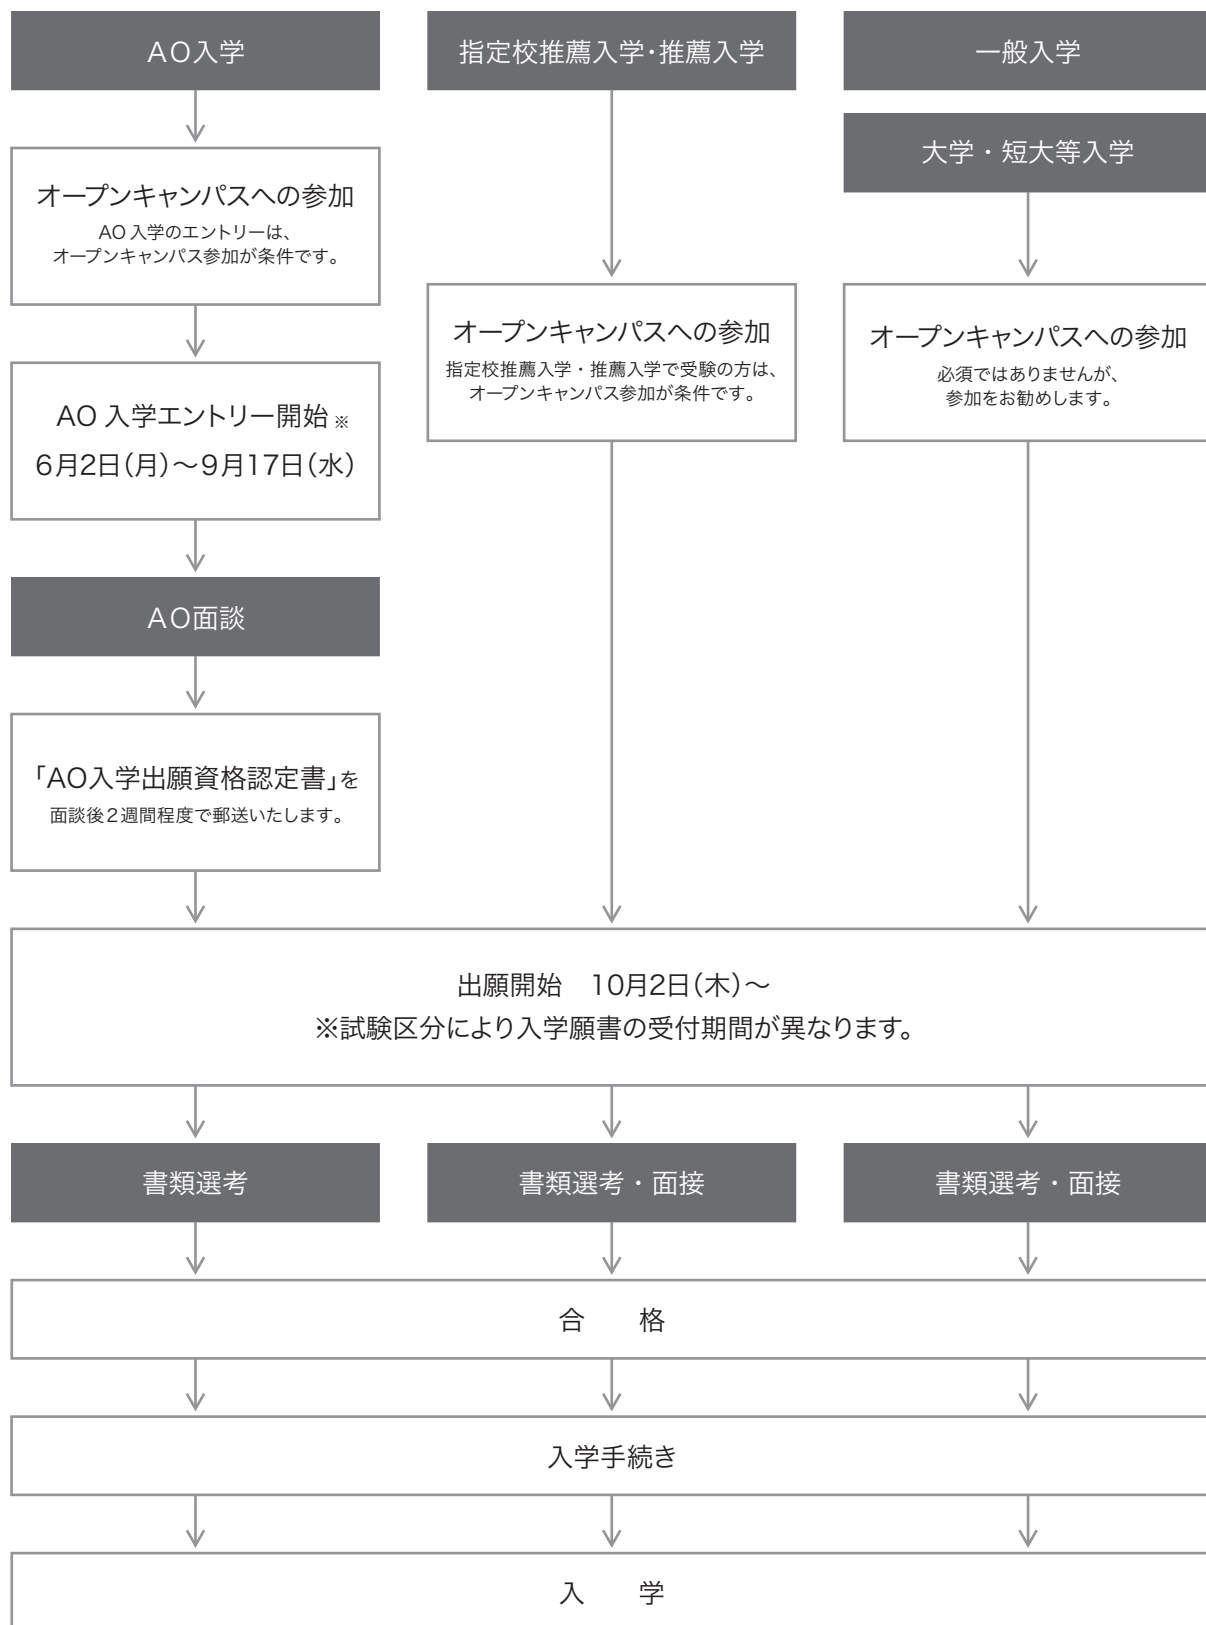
AO入学

オープンキャンパスへの参加
AO 入学のエントリーは、オープンキャンパス参加が条件です。

AO 入学エントリー開始※
6月2日(月)〜9月17日(水)

AO面談

「AO入学出願資格認定書」を
面談後2週間程度で郵送いたします。

指定校推薦入学・推薦入学

オープンキャンパスへの参加
指定校推薦入学・推薦入学で受験の方は、オープンキャンパス参加が条件です。

一般入学

大学・短大等入学

オープンキャンパスへの参加
必須ではありませんが、参加をお勧めします。

出願開始　10月2日(木)〜
※試験区分により入学願書の受付期間が異なります。

書類選考

書類選考・面接

書類選考・面接

合　格

入学手続き

入　学